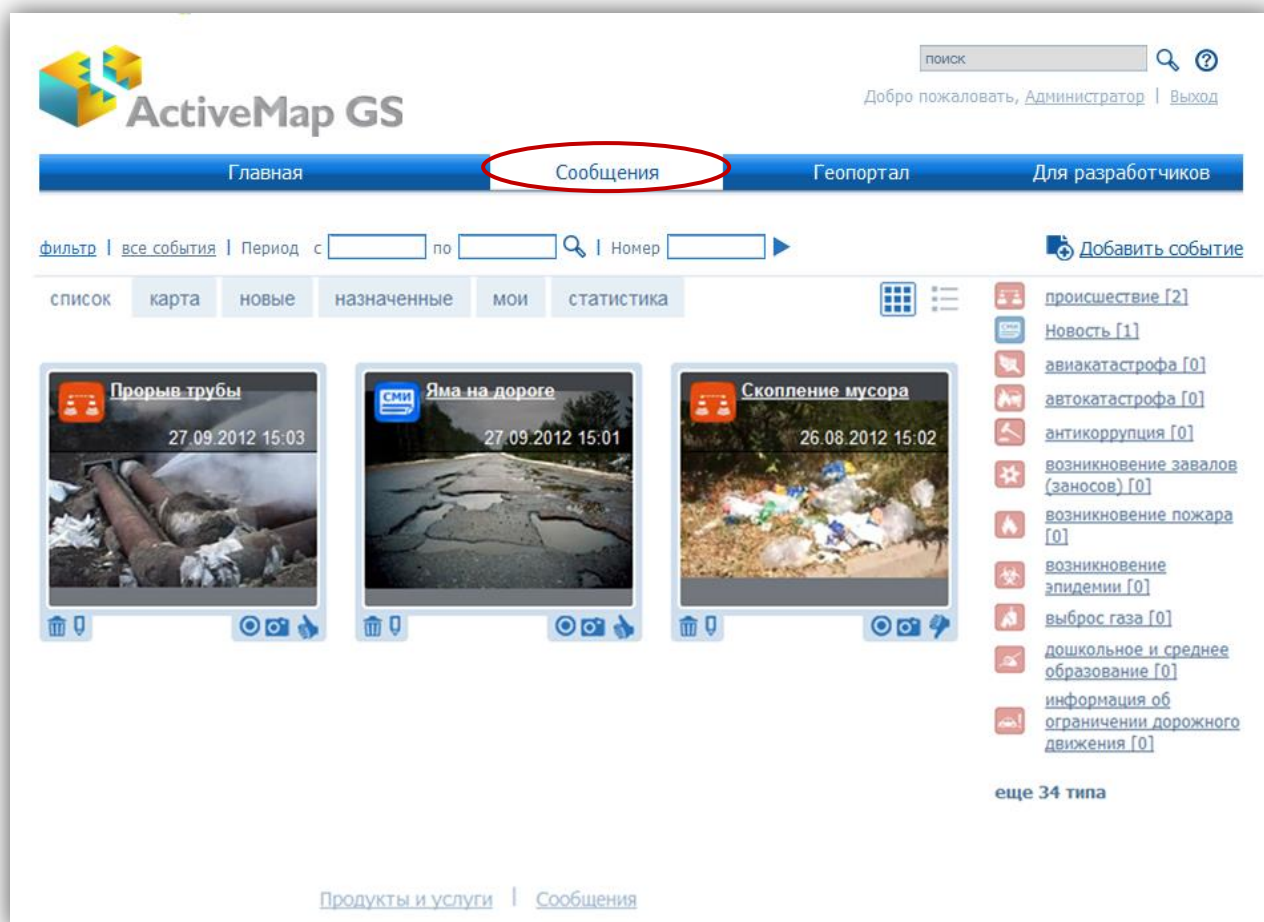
ActiveMap GS

поиск

Добро пожаловать, Администратор | Выход

Главная | Сообщения | Геопортал | Для разработчиков

фильтр | все события | Период с [ ] по [ ] | Номер [ ]

Добавить событие

список | карта | новые | назначенные | мои | статистика

Прорыв трубы
27.09.2012 15:03

СМИ
Яма на дороге
27.09.2012 15:01

Скопление мусора
26.08.2012 15:02

происшествие [2]
СМИ
Новость [1]
авиакатастрофа [0]
автокатастрофа [0]
антикоррупция [0]
возникновение завалов (заносов) [0]
возникновение пожара [0]
возникновение эпидемии [0]
выброс газа [0]
дошкольное и среднее образование [0]
информация об ограничении дорожного движения [0]

еще 34 типа

Продукты и услуги | Сообщения